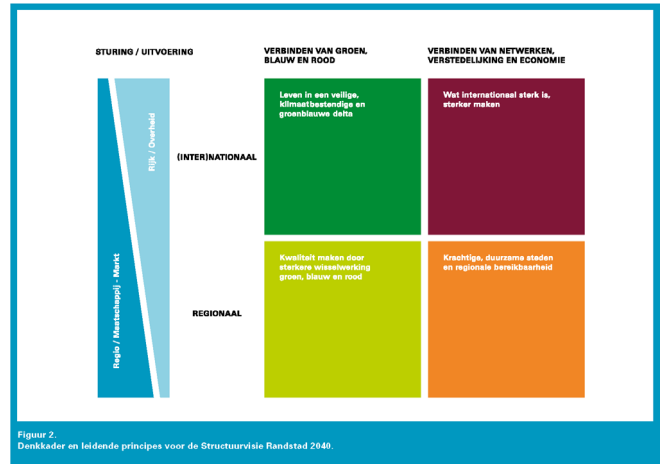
STURING / UITVOERING

VERBINDEN VAN GROEN, BLAUW EN ROOD

VERBINDEN VAN NETWERKEN, VERSTEDELIJKING EN ECONOMIE

Rijk / Overheid

Regio / Maatschappij - Markt

(INTER)NATIONAAL

Leven in een veilige, klimaatbestendige en groenblauwe delta

Wat internationaal sterk is, sterker maken

REGIONAAL

Kwaliteit maken door sterkere wisselwerking groen, blauw en rood

Krachtige, duurzame steden en regionale bereikbaarheid

Figuur 2.
Denkkader en leidende principes voor de Structuurvisie Randstad 2040.